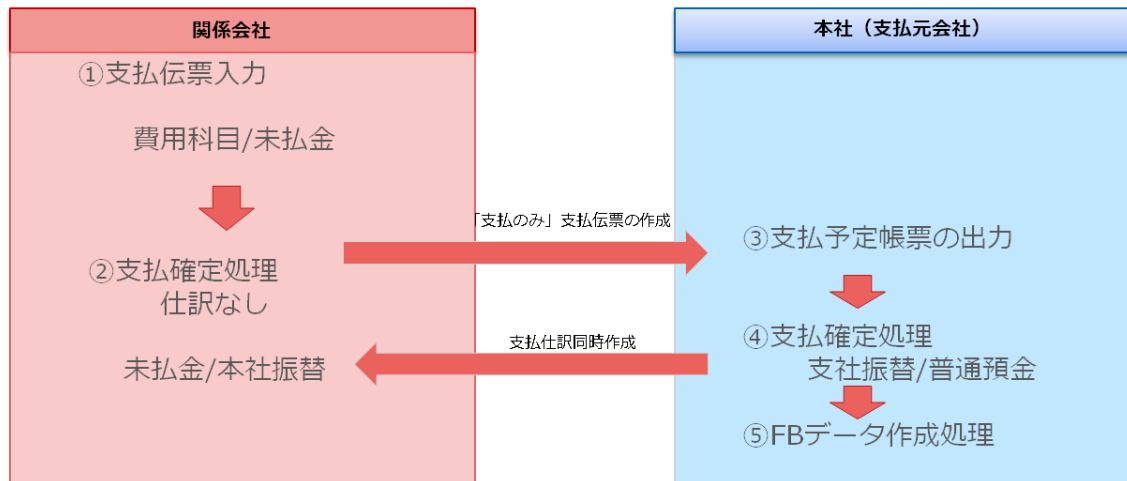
関係会社

①支払伝票入力

費用科目/未払金

②支払確定処理
仕訳なし

未払金/本社振替

「支払のみ」支払伝票の作成

支払仕訳同時作成

本社（支払元会社）

③支払予定帳票の出力

④支払確定処理
支社振替/普通預金

⑤FBデータ作成処理